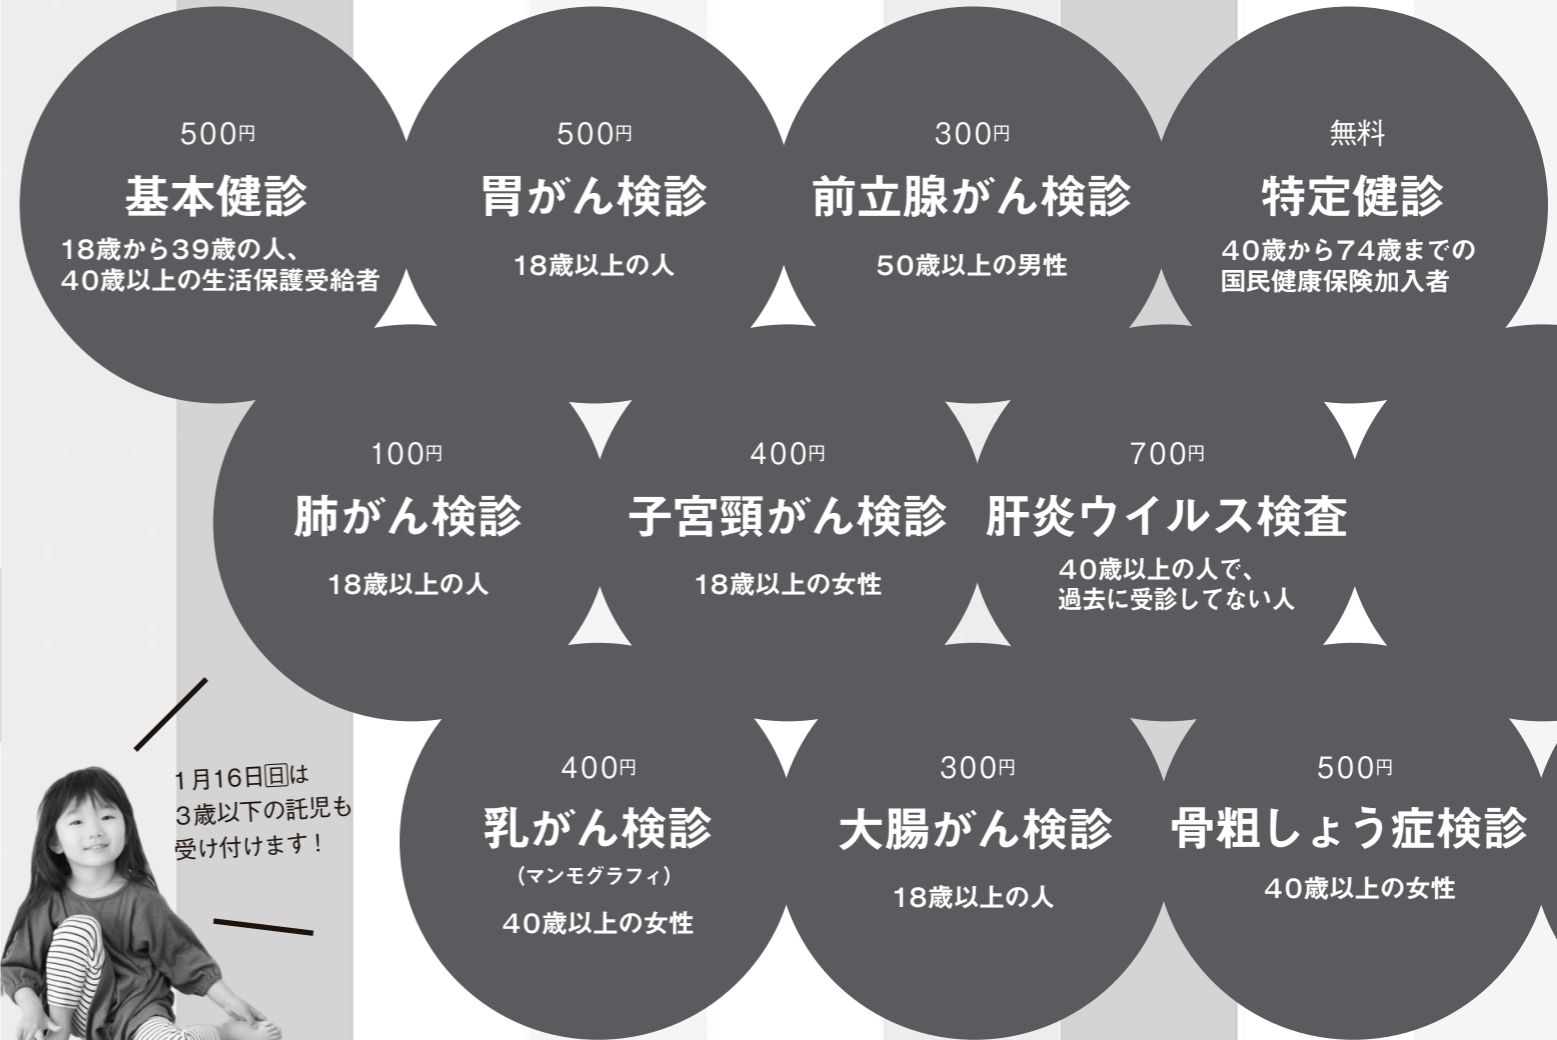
500円
基本健診
18歳から39歳の人、40歳以上の生活保護受給者

500円
胃がん検診
18歳以上の人

300円
前立腺がん検診
50歳以上の男性

無料
特定健診
40歳から74歳までの国民健康保険加入者

100円
肺がん検診
18歳以上の人

400円
子宮頸がん検診
18歳以上の女性

700円
肝炎ウイルス検査
40歳以上の人で、過去に受診してない人

1月16日回は
3歳以下の託児も
受け付けます！

400円
乳がん検診
（マンモグラフィ）
40歳以上の女性

300円
大腸がん検診
18歳以上の人

500円
骨粗しょう症検診
40歳以上の女性